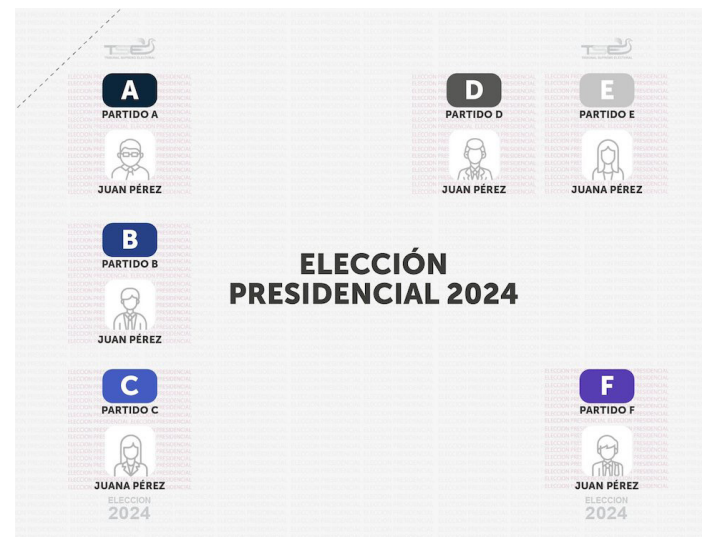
TSE
TRIBUNAL SUPREMO ELECTORAL

A
PARTIDO A
JUAN PÉREZ

B
PARTIDO B
JUAN PÉREZ

C
PARTIDO C
JUANA PÉREZ

ELECCION
2024

ELECCIÓN PRESIDENCIAL 2024

D
PARTIDO D
JUAN PÉREZ

TSE
TRIBUNAL SUPREMO ELECTORAL

E
PARTIDO E
JUANA PÉREZ

F
PARTIDO F
JUAN PÉREZ

ELECCION
2024